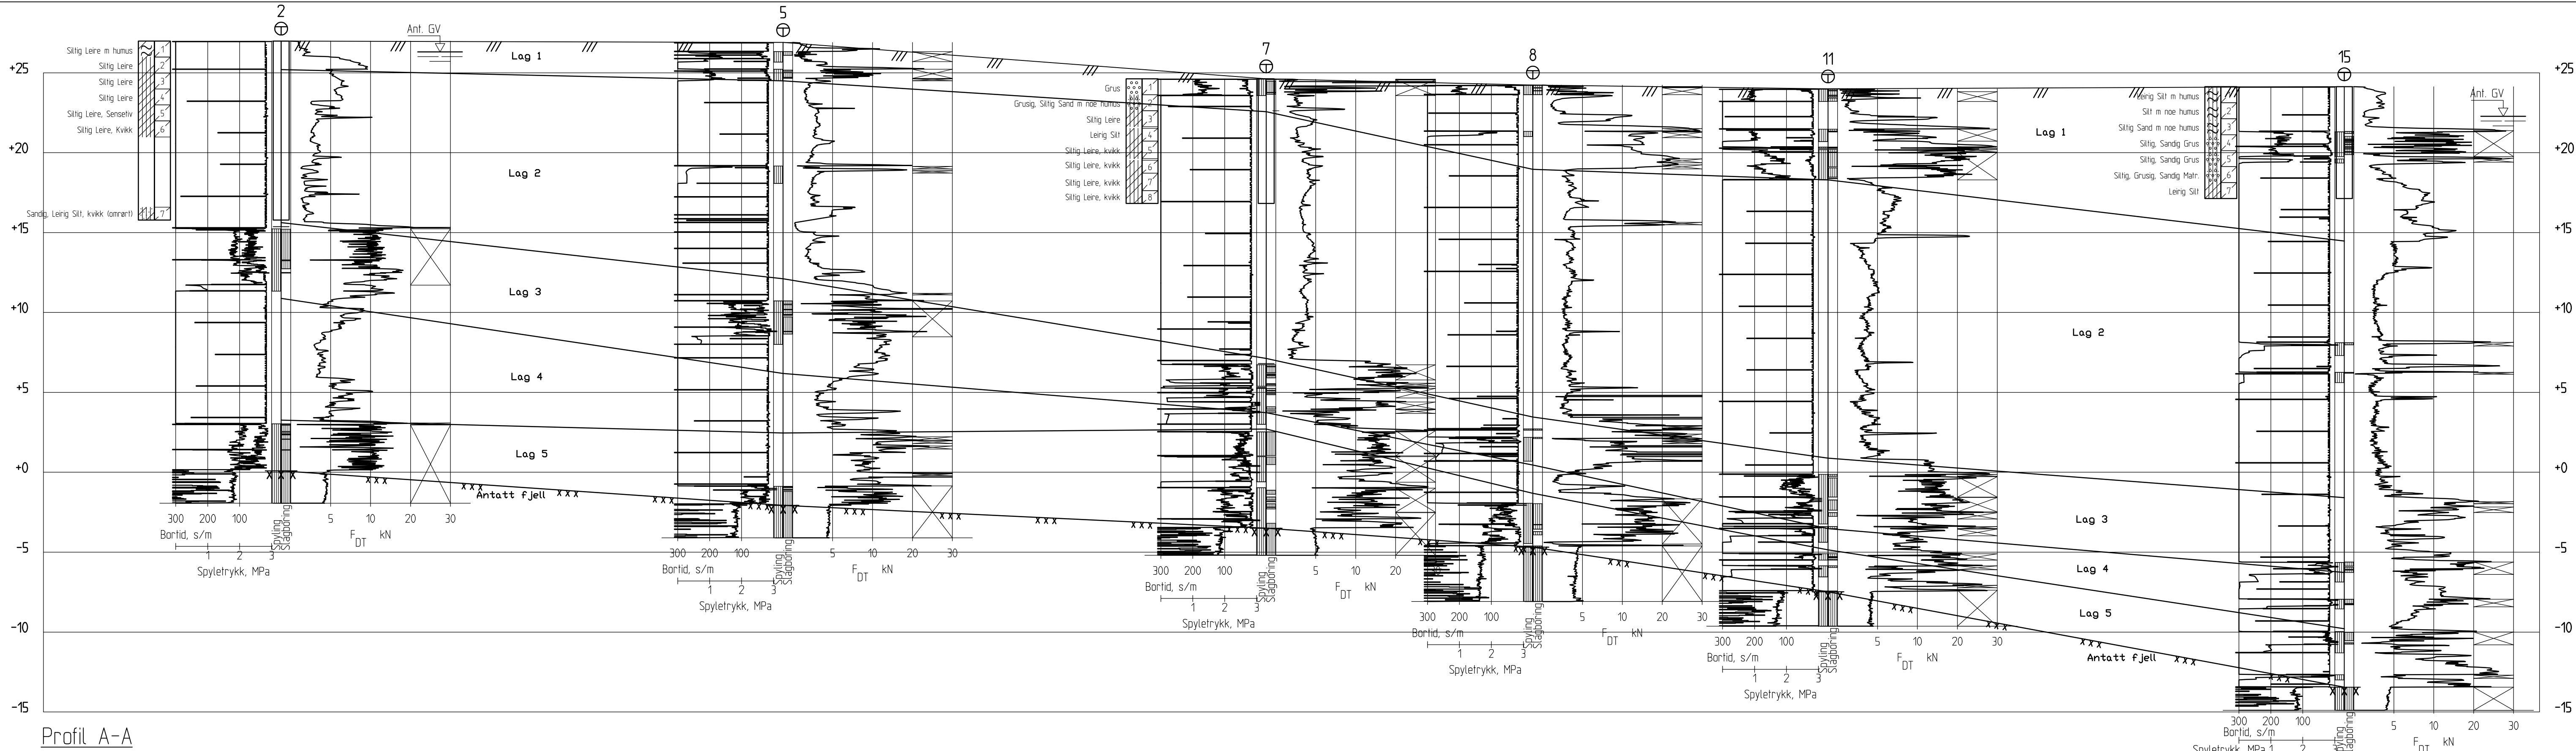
2
5
7
8
11
15

Ant. GV
Ant. GV

+25
+20
+15
+10
+5
+0
-5
-10
-15

Siltig Leire m humus 1
Siltig Leire 2
Siltig Leire 3
Siltig Leire 4
Siltig Leire, Sensetiv 5
Siltig Leire, Kvikk 6
Sandig, Leirig Silt, kvikk (omrørt) 7

Lag 1
Lag 2
Lag 3
Lag 4
Lag 5
Antatt fjell

300 200 100
Bortid, s/m
1 2 3
Spyletrykk, MPa
Spyling
Slagboring
5 10 20 30
$F_{DT}$ kN

Grus 1
Grusig, Siltig Sand m noe humus 2
Siltig Leire 3
Leirig Silt 4
Siltig Leire, kvikk 5
Siltig Leire, kvikk 6
Siltig Leire, kvikk 7
Siltig Leire, kvikk 8

Leirig Silt m humus 1
Silt m noe humus 2
Siltig Sand m noe humus 3
Siltig, Sandig Grus 4
Siltig, Sandig Grus 5
Siltig, Grusig, Sandig Matr 6
Leirig Silt 7

Lag 1
Lag 2
Lag 3
Lag 4
Lag 5
Antatt fjell

300 200 100
Bortid, s/m
1 2 3
Spyletrykk, MPa
Spyling
Slagboring
5 10 20 30
$F_{DT}$ kN

+25
+20
+15
+10
+5
+0
-5
-10
-15

Profil A-A